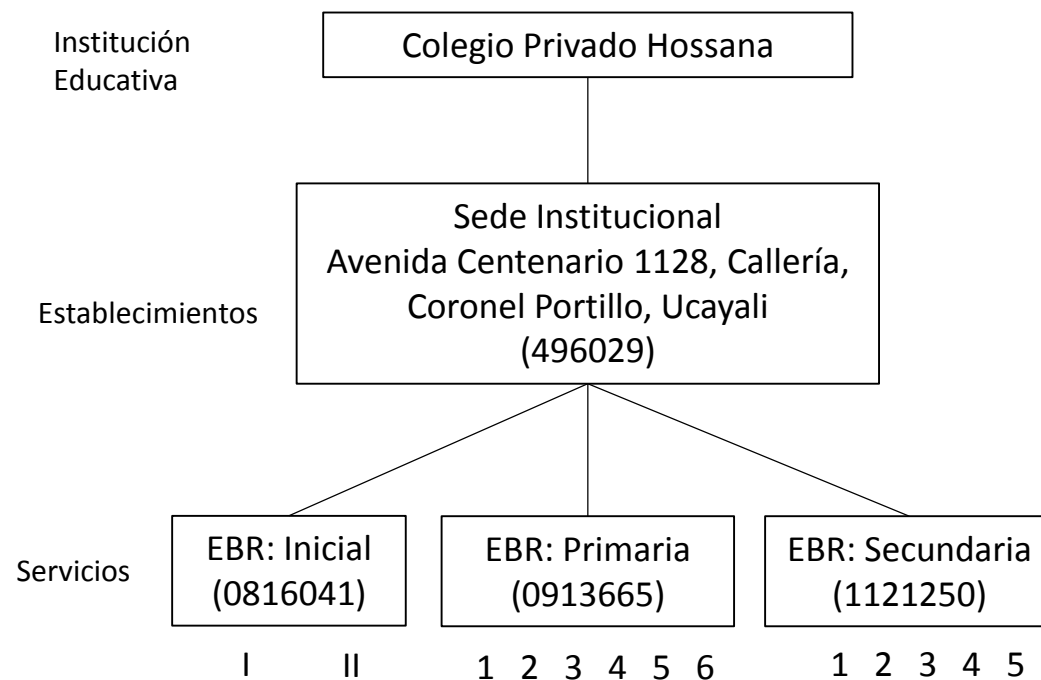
Institución Educativa

Colegio Privado Hossana

Establecimientos

Sede Institucional
Avenida Centenario 1128, Callería, Coronel Portillo, Ucayali
(496029)

Servicios

EBR: Inicial
(0816041)

I II

EBR: Primaria
(0913665)

1 2 3 4 5 6

EBR: Secundaria
(1121250)

1 2 3 4 5